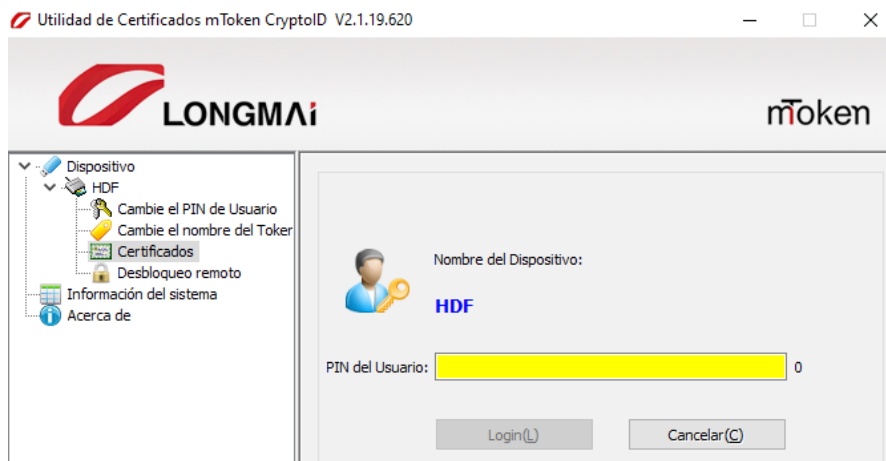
Utilidad de Certificados mToken CryptoID V2.1.19.620

LONGMAi

mToken

Dispositivo
HDF
Cambie el PIN de Usuario
Cambie el nombre del Toker
Certificados
Desbloqueo remoto
Información del sistema
Acerca de

Nombre del Dispositivo:

HDF

PIN del Usuario:

0

Login(L)

Cancelar(C)